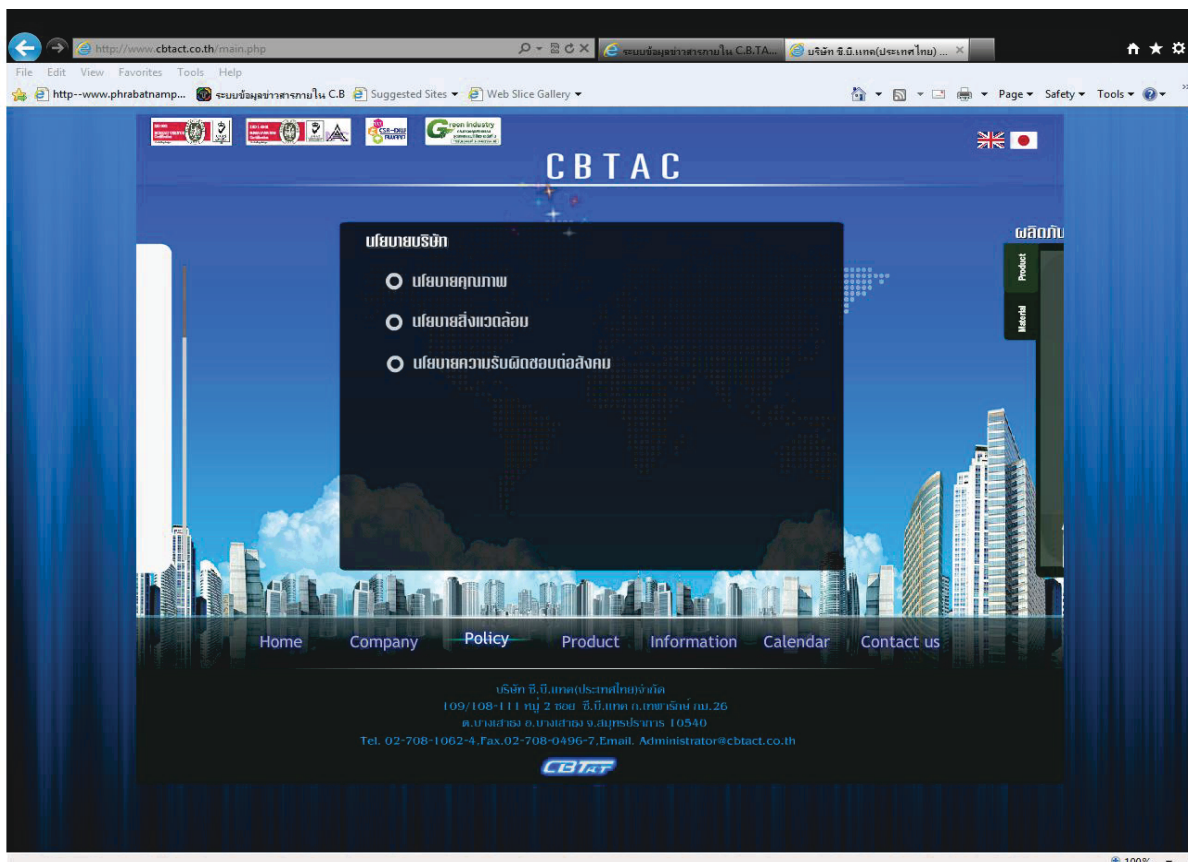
http://www.cbtact.co.th/main.php

ระบบข้อมูลข่าวสารภายใน C.B.TA...

บริษัท ซี.บี.แทค(ประเทศไทย) ...

File Edit View Favorites Tools Help

http--www.phrabatnamp... ระบบข้อมูลข่าวสารภายใน C.B Suggested Sites Web Slice Gallery

Page Safety Tools

Green Industry

CBTAC

นโยบายบริษัท

นโยบายคุณภาพ

นโยบายสิ่งแวดล้อม

นโยบายความรับผิดชอบต่อสังคม

ผลิตภั

Product

Material

Home Company Policy Product Information Calendar Contact us

บริษัท ซี.บี.แทค(ประเทศไทย)จำกัด
109/108-111 หมู่ 2 ซอย ซี.บี.แทค ถ.เทพารักษ์ กม.26
ต.บางเสาธง อ.บางเสาธง จ.สมุทรปราการ 10540
Tel. 02-708-1062-4,Fax.02-708-0496-7,Email. Administrator@cbtact.co.th

CBTAT

100%